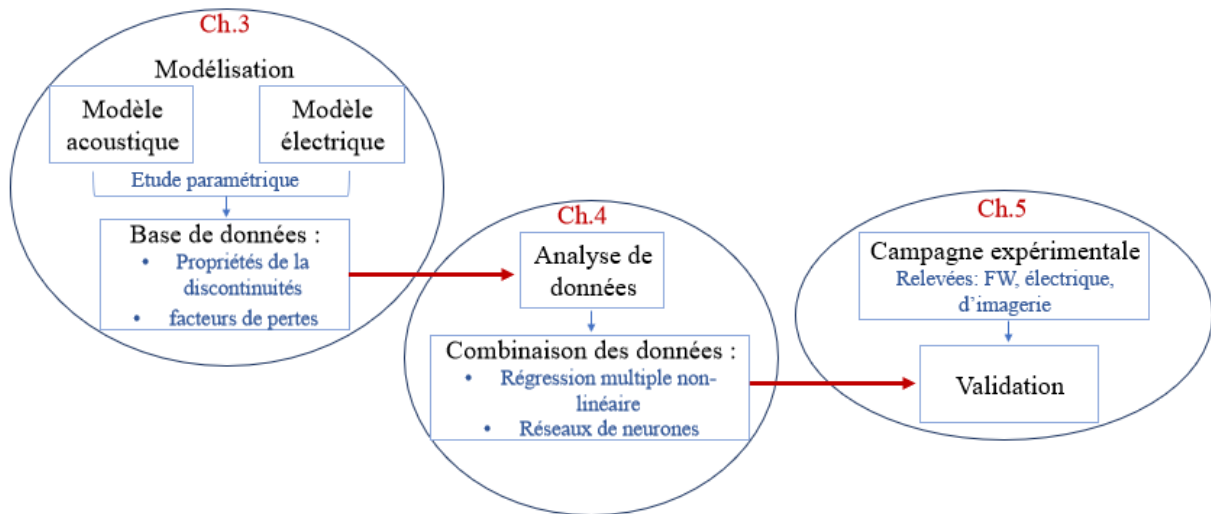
Ch.3

Modélisation

Modèle acoustique

Modèle électrique

Etude paramétrique

Base de données :
• Propriétés de la discontinuités
• facteurs de pertes

Ch.4

Analyse de données

Combinaison des données :
• Régression multiple non-linéaire
• Réseaux de neurones

Ch.5

Campagne expérimentale
Relevées: FW, électrique, d'imagerie

Validation